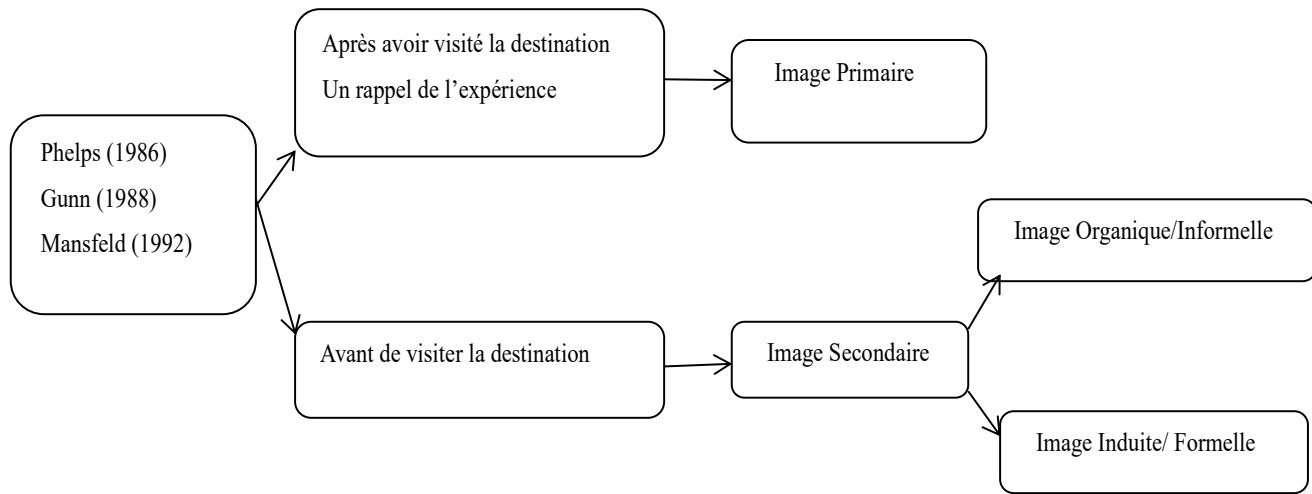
Phelps (1986)
Gunn (1988)
Mansfeld (1992)

Après avoir visité la destination
Un rappel de l'expérience

Image Primaire

Avant de visiter la destination

Image Secondaire

Image Organique/Informelle

Image Induite/ Formelle